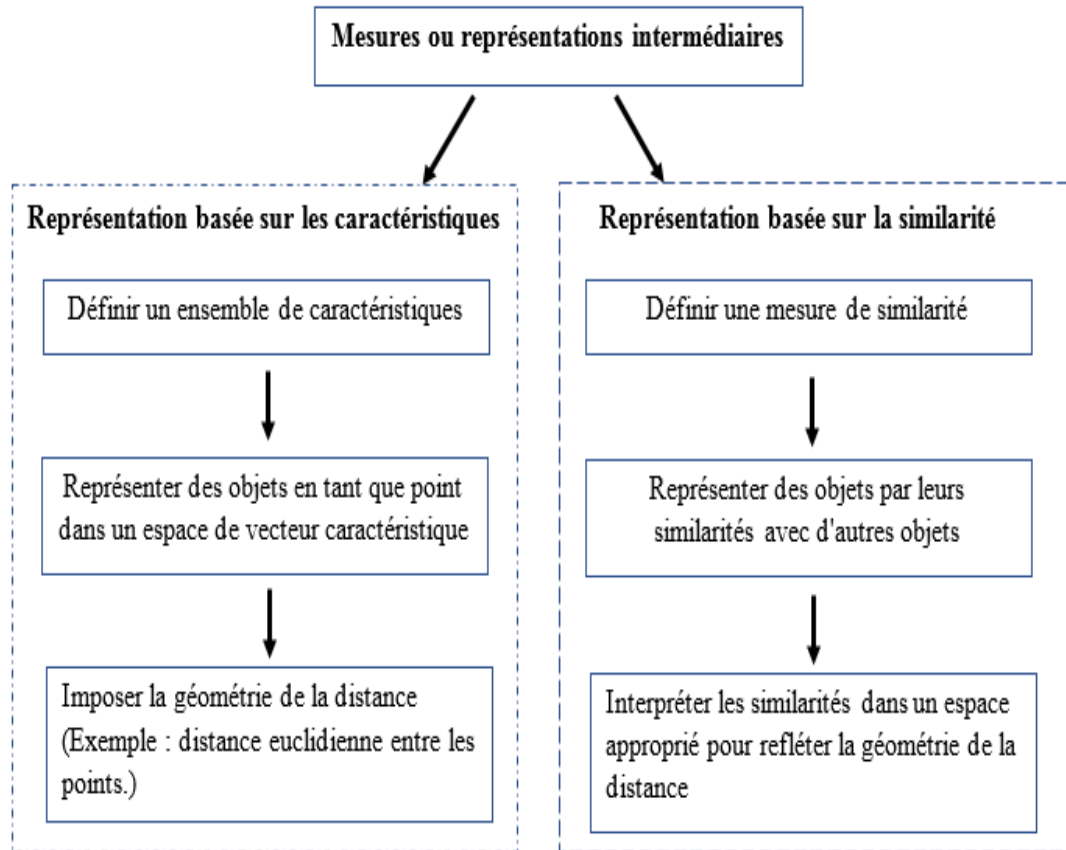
Mesures ou représentations intermédiaires

Représentation basée sur les caractéristiques

Définir un ensemble de caractéristiques

Représenter des objets en tant que point dans un espace de vecteur caractéristique

Imposer la géométrie de la distance (Exemple : distance euclidienne entre les points.)

Représentation basée sur la similarité

Définir une mesure de similarité

Représenter des objets par leurs similarités avec d'autres objets

Interpréter les similarités dans un espace approprié pour refléter la géométrie de la distance